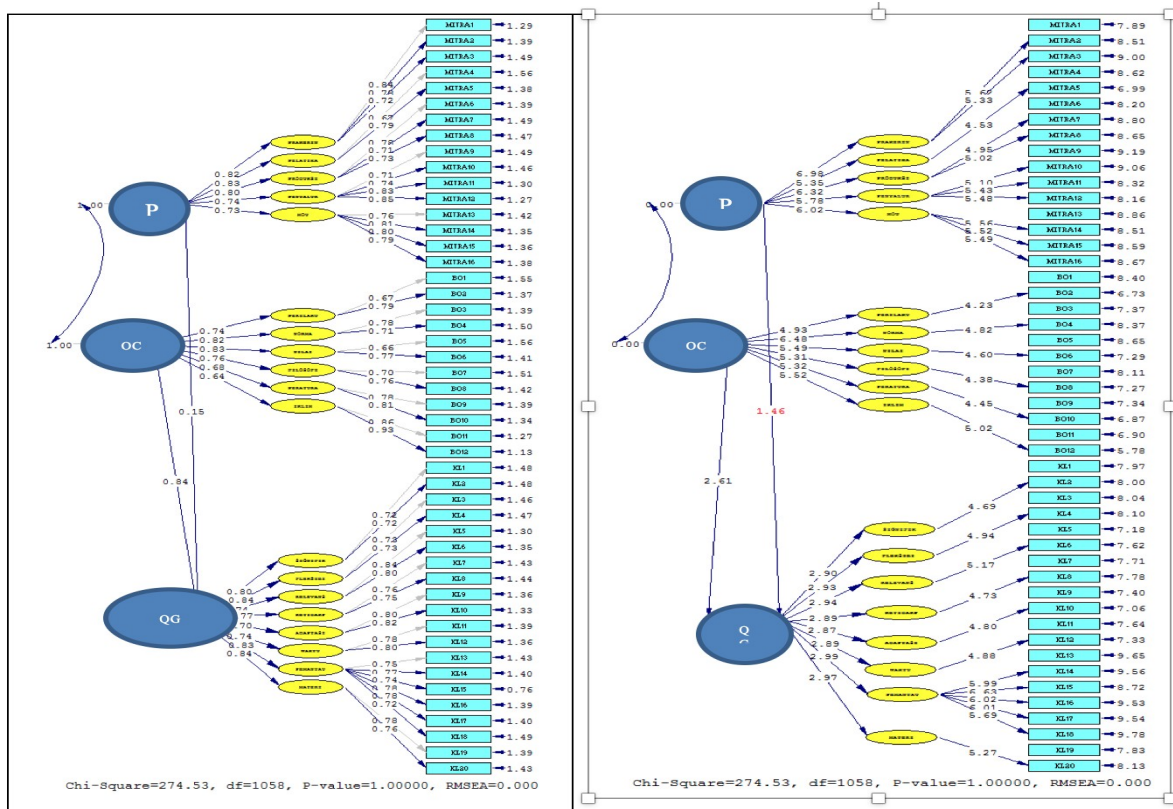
MITRA1 1.29
MITRA2 1.39
MITRA3 1.49
MITRA4 1.56
MITRA5 1.38
MITRA6 1.39
MITRA7 1.49
MITRA8 1.47
MITRA9 1.49
MITRA10 1.46
MITRA11 1.30
MITRA12 1.27
MITRA13 1.42
MITRA14 1.35
MITRA15 1.36
MITRA16 1.38
BO1 1.55
BO2 1.37
BO3 1.39
BO4 1.50
BO5 1.56
BO6 1.41
BO7 1.51
BO8 1.42
BO9 1.39
BO10 1.34
BO11 1.27
BO12 1.13
KL1 1.48
KL2 1.48
KL3 1.46
KL4 1.47
KL5 1.30
KL6 1.35
KL7 1.43
KL8 1.44
KL9 1.36
KL10 1.33
KL11 1.39
KL12 1.36
KL13 1.43
KL14 1.40
KL15 0.76
KL16 1.40
KL17 1.40
KL18 1.49
KL19 1.39
KL20 1.43

0.84 0.74 0.72 0.67 0.79 0.78 0.71 0.73 0.71 0.74 0.83 0.85 0.76 0.81 0.80 0.79
0.82 0.83 0.80 0.74 0.73
1.00
P
0.74 0.82 0.83 0.76 0.68 0.64
1.00
OC
0.67 0.79 0.78 0.71 0.66 0.77 0.70 0.76 0.78 0.81 0.86 0.93
0.15
0.84
QG
0.80 0.84 0.74 0.77 0.70 0.74 0.83 0.84
0.72 0.72 0.73 0.73 0.84 0.80 0.76 0.75 0.80 0.82 0.78 0.80 0.75 0.77 0.74 0.78 0.78 0.72 0.78 0.76

Chi-Square=274.53, df=1058, P-value=1.00000, RMSEA=0.000

MITRA1 7.89
MITRA2 8.51
MITRA3 9.00
MITRA4 8.62
MITRA5 6.99
MITRA6 8.20
MITRA7 8.80
MITRA8 8.65
MITRA9 9.19
MITRA10 9.06
MITRA11 8.32
MITRA12 8.16
MITRA13 8.86
MITRA14 8.51
MITRA15 8.59
MITRA16 8.67
BO1 8.40
BO2 6.73
BO3 7.37
BO4 8.37
BO5 8.65
BO6 7.29
BO7 8.11
BO8 7.27
BO9 7.34
BO10 6.87
BO11 6.90
BO12 5.78
KL1 7.97
KL2 8.00
KL3 8.04
KL4 8.10
KL5 7.18
KL6 7.62
KL7 7.71
KL8 7.78
KL9 7.40
KL10 7.06
KL11 7.64
KL12 7.33
KL13 9.65
KL14 9.56
KL15 8.72
KL16 9.53
KL17 9.54
KL18 9.78
KL19 7.83
KL20 8.13

5.56 5.33 4.53 4.95 5.02 5.10 5.43 5.48 5.56 5.52 5.49
6.98 5.35 6.32 5.78 6.02
0.00
P
4.93 6.48 5.49 5.31 5.32 5.52
0.00
OC
4.23 4.82 4.60 4.38 4.45 5.02
1.46
2.61
Q C
2.90 2.93 2.94 2.89 2.87 2.89 2.99 2.97
4.69 4.94 5.17 4.73 4.80 4.88 5.99 6.63 6.02 6.01 5.69 5.27

Chi-Square=274.53, df=1058, P-value=1.00000, RMSEA=0.000